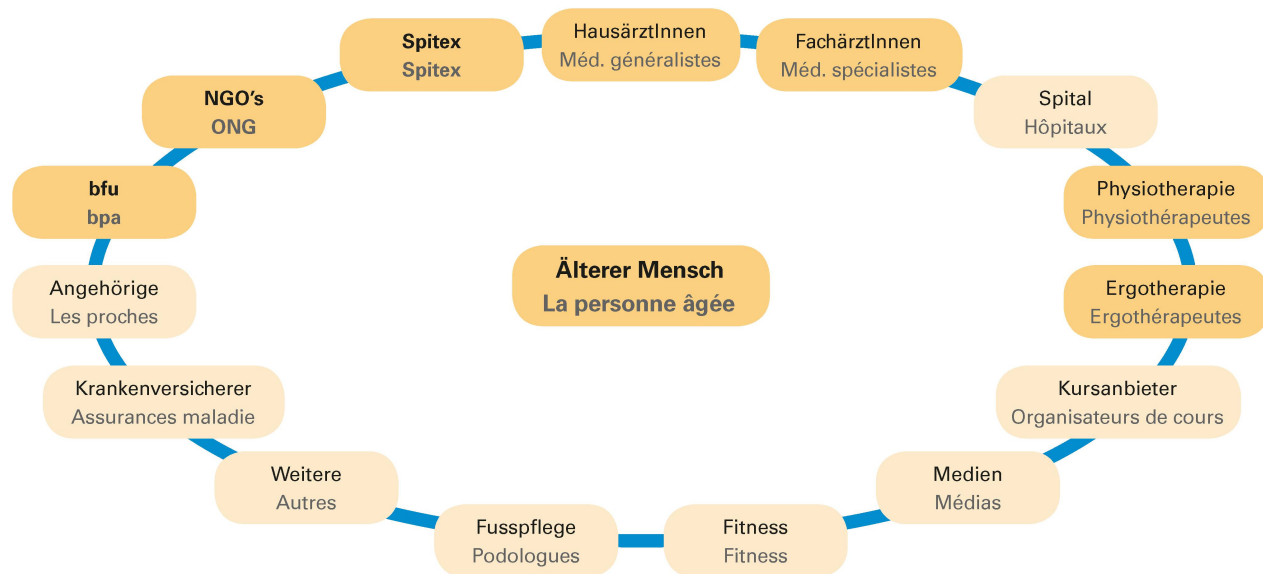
HausärztInnen
Méd. généralistes

FachärztInnen
Méd. spécialistes

Spital
Hôpitaux

Physiotherapie
Physiothérapeutes

Ergotherapie
Ergothérapeutes

Kursanbieter
Organisateurs de cours

Medien
Médias

Fitness
Fitness

Fusspflege
Podologues

Weitere
Autres

Krankenversicherer
Assurances maladie

Angehörige
Les proches

bfu
bpa

NGO's
ONG

Spitex
Spitex

Älterer Mensch
La personne âgée